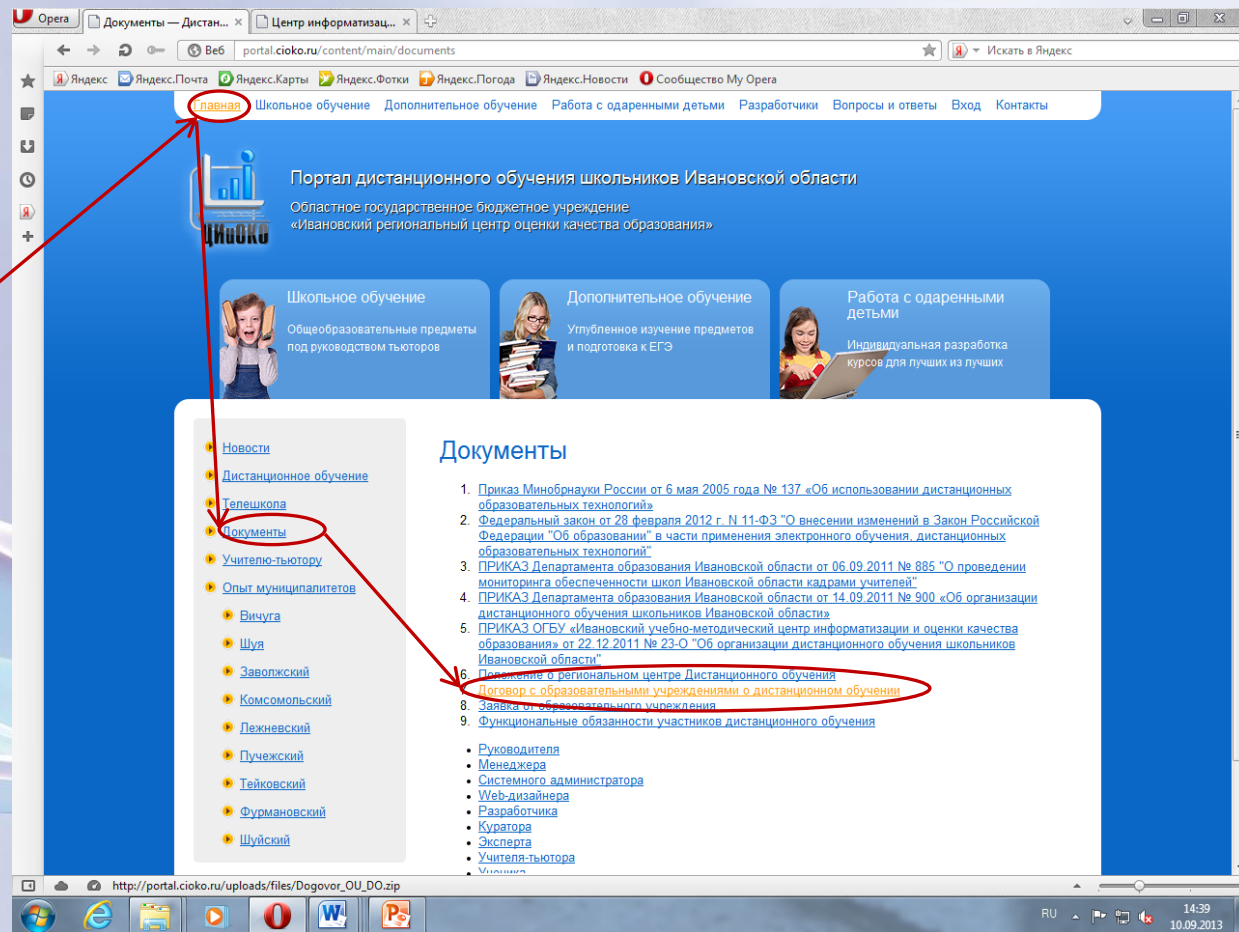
Opera | Документы — Дистан... × | Центр информатизац... ×

Веб portal.cioko.ru/content/main/documents

Искать в Яндекс

Яндекс Яндекс.Почта Яндекс.Карты Яндекс.Фотки Яндекс.Погода Яндекс.Новости Сообщество My Opera

Главная Школьное обучение Дополнительное обучение Работа с одаренными детьми Разработчики Вопросы и ответы Вход Контакты

ЦИОКО

Портал дистанционного обучения школьников Ивановской области

Областное государственное бюджетное учреждение
«Ивановский региональный центр оценки качества образования»

Школьное обучение
Общеобразовательные предметы под руководством тьюторов

Дополнительное обучение
Углубленное изучение предметов и подготовка к ЕГЭ

Работа с одаренными детьми
Индивидуальная разработка курсов для лучших из лучших

Новости
Дистанционное обучение
Телешкола
Документы
Учителю-тьютору
Опыт муниципалитетов
Вичуга
Шуя
Заволжский
Комсомольский
Лежневский
Пучежский
Тейковский
Фурмановский
Шуйский

Документы

1. Приказ Минобрнауки России от 6 мая 2005 года № 137 «Об использовании дистанционных образовательных технологий»
2. Федеральный закон от 28 февраля 2012 г. N 11-ФЗ "О внесении изменений в Закон Российской Федерации "Об образовании" в части применения электронного обучения, дистанционных образовательных технологий"
3. ПРИКАЗ Департамента образования Ивановской области от 06.09.2011 № 885 "О проведении мониторинга обеспеченности школ Ивановской области кадрами учителей"
4. ПРИКАЗ Департамента образования Ивановской области от 14.09.2011 № 900 «Об организации дистанционного обучения школьников Ивановской области»
5. ПРИКАЗ ОГБУ «Ивановский учебно-методический центр информатизации и оценки качества образования» от 22.12.2011 № 23-О "Об организации дистанционного обучения школьников Ивановской области"
6. Положение о региональном центре Дистанционного обучения
7. Договор с образовательными учреждениями о дистанционном обучении
8. Заявка от образовательного учреждения
9. Функциональные обязанности участников дистанционного обучения

• Руководителя
• Менеджера
• Системного администратора
• Web-дизайнера
• Разработчика
• Куратора
• Эксперта
• Учителя-тьютора
• Ученика

http://portal.cioko.ru/uploads/files/Dogovor_OU_DO.zip

RU 14:39 10.09.2013